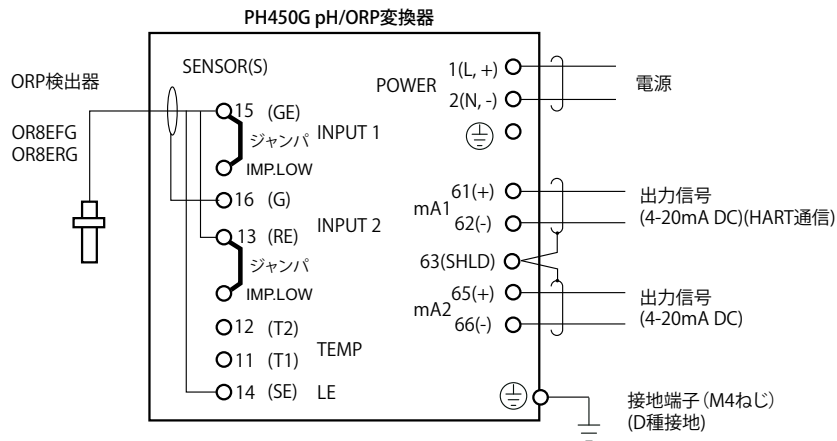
PH450G pH/ORP変換器

ORP検出器

OR8EFG
OR8ERG

SENSOR(S)

15 (GE)
ジャンパ
INPUT 1
IMP.LOW

16 (G)
INPUT 2
13 (RE)
ジャンパ
IMP.LOW

12 (T2)
11 (T1)
TEMP
14 (SE)
LE

POWER
1(L, +)
2(N, -)

電源

mA1
61(+)
62(-)

出力信号
(4-20mA DC)(HART通信)

63(SHLD)

mA2
65(+)
66(-)

出力信号
(4-20mA DC)

接地端子(M4ねじ)
(D種接地)